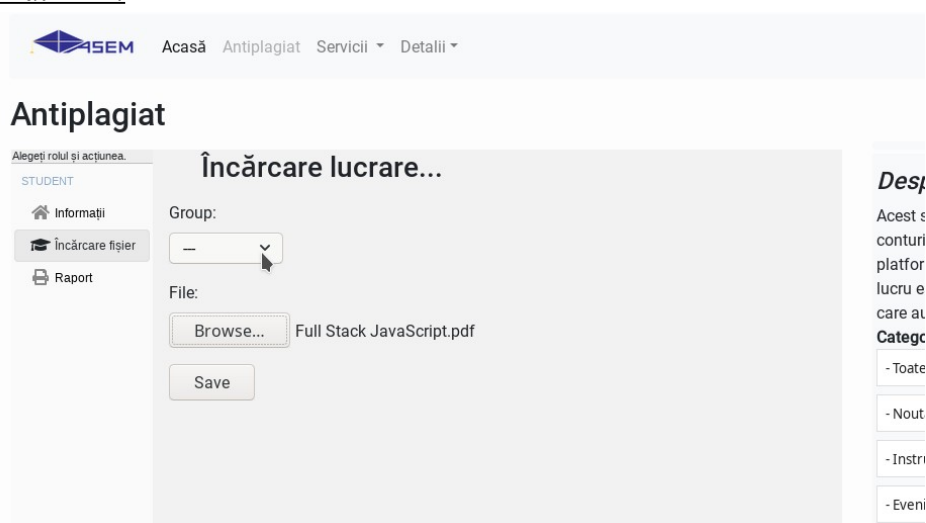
ASEM Acasă Antiplagiat Servicii ▾ Detalii ▾

Antiplagiat

Alegeți rolul și acțiunea.

STUDENT

Informații

Încărcare fișier

Raport

Încărcare lucrare...

Group:

---

File:

Browse... Full Stack JavaScript.pdf

Save

Desp

Acest s
conturi
platfor
lucru e
care au

Catego

- Toate

- Nout

- Instru

- Eveni